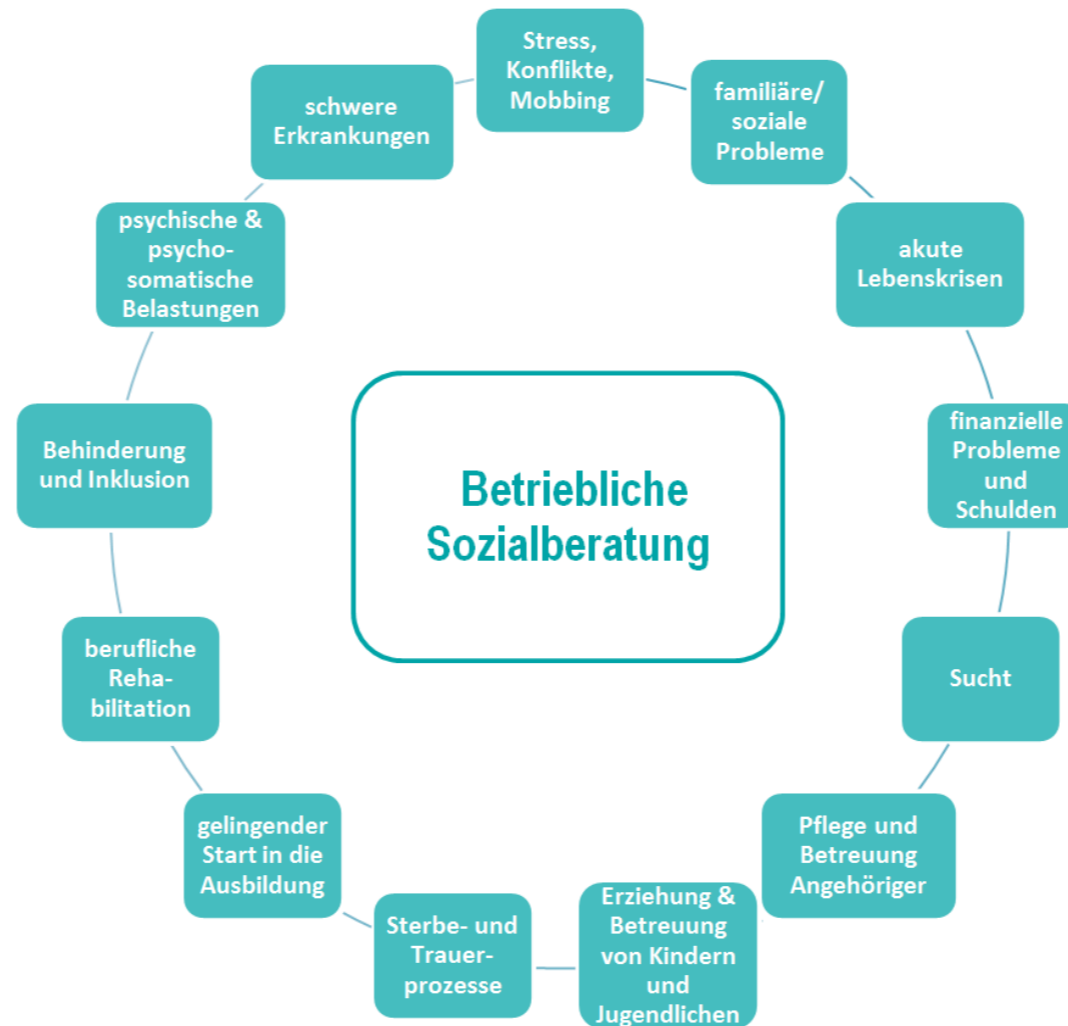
Betriebliche Sozialberatung

Stress, Konflikte, Mobbing

familiäre/ soziale Probleme

akute Lebenskrisen

finanzielle Probleme und Schulden

Sucht

Pflege und Betreuung Angehöriger

Erziehung & Betreuung von Kindern und Jugendlichen

Sterbe- und Trauerprozesse

gelingender Start in die Ausbildung

berufliche Rehabilitation

Behinderung und Inklusion

psychische & psychosomatische Belastungen

schwere Erkrankungen